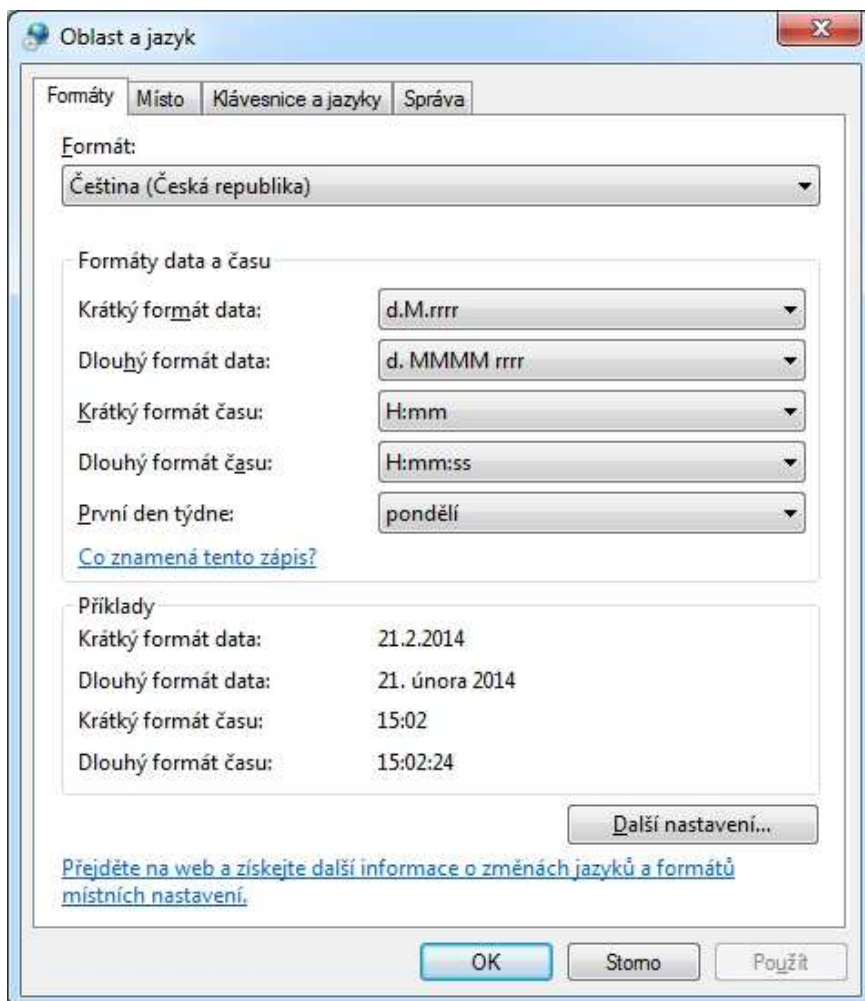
Oblast a jazyk

Formáty | Místo | Klávesnice a jazyky | Správa

Formát:
Čeština (Česká republika)

Formáty data a času
Krátký formát data: d.M.rrrr
Dlouhý formát data: d. MMMM rrrr
Krátký formát času: H:mm
Dlouhý formát času: H:mm:ss
První den týdne: pondělí

Co znamená tento zápis?

Příklady
Krátký formát data: 21.2.2014
Dlouhý formát data: 21. února 2014
Krátký formát času: 15:02
Dlouhý formát času: 15:02:24

Další nastavení...

Přejděte na web a získejte další informace o změnách jazyků a formátů místních nastavení.

OK | Storno | Použít